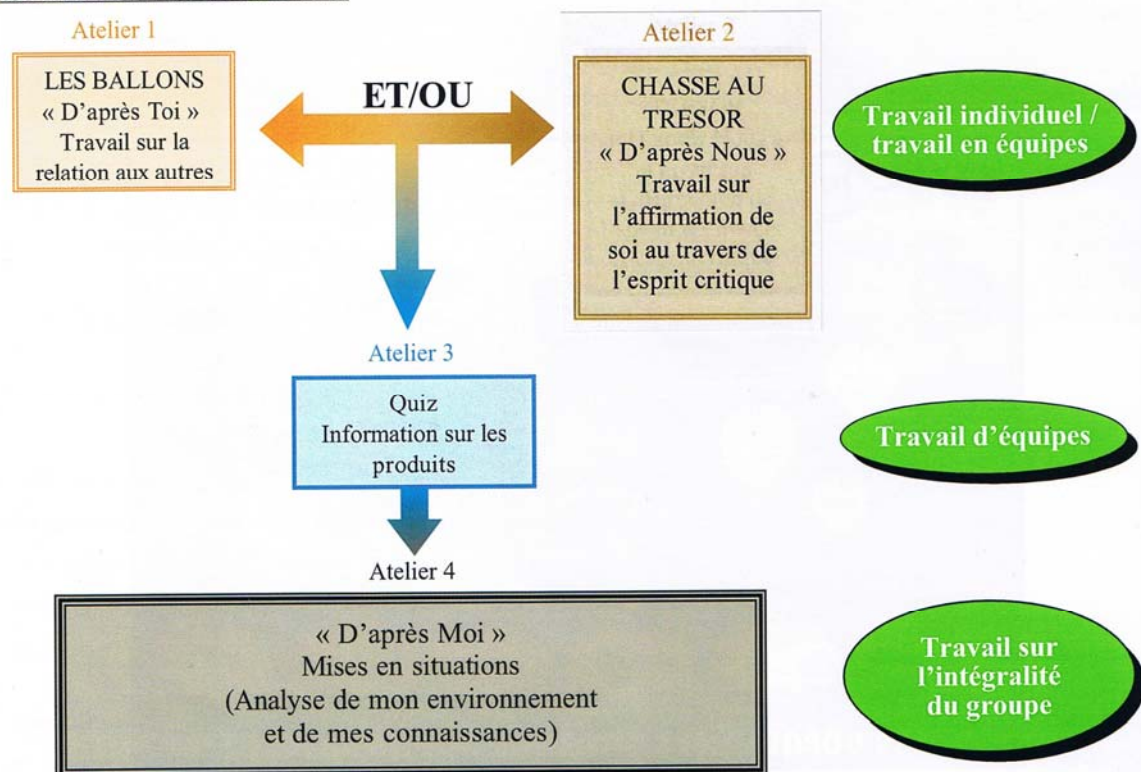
Atelier 1

LES BALLONS
« D'après Toi »
Travail sur la relation aux autres

ET/OU

Atelier 2

CHASSE AU TRESOR
« D'après Nous »
Travail sur l'affirmation de soi au travers de l'esprit critique

Travail individuel / travail en équipes

Atelier 3

Quiz
Information sur les produits

Travail d'équipes

Atelier 4

« D'après Moi »
Mises en situations
(Analyse de mon environnement et de mes connaissances)

Travail sur l'intégralité du groupe